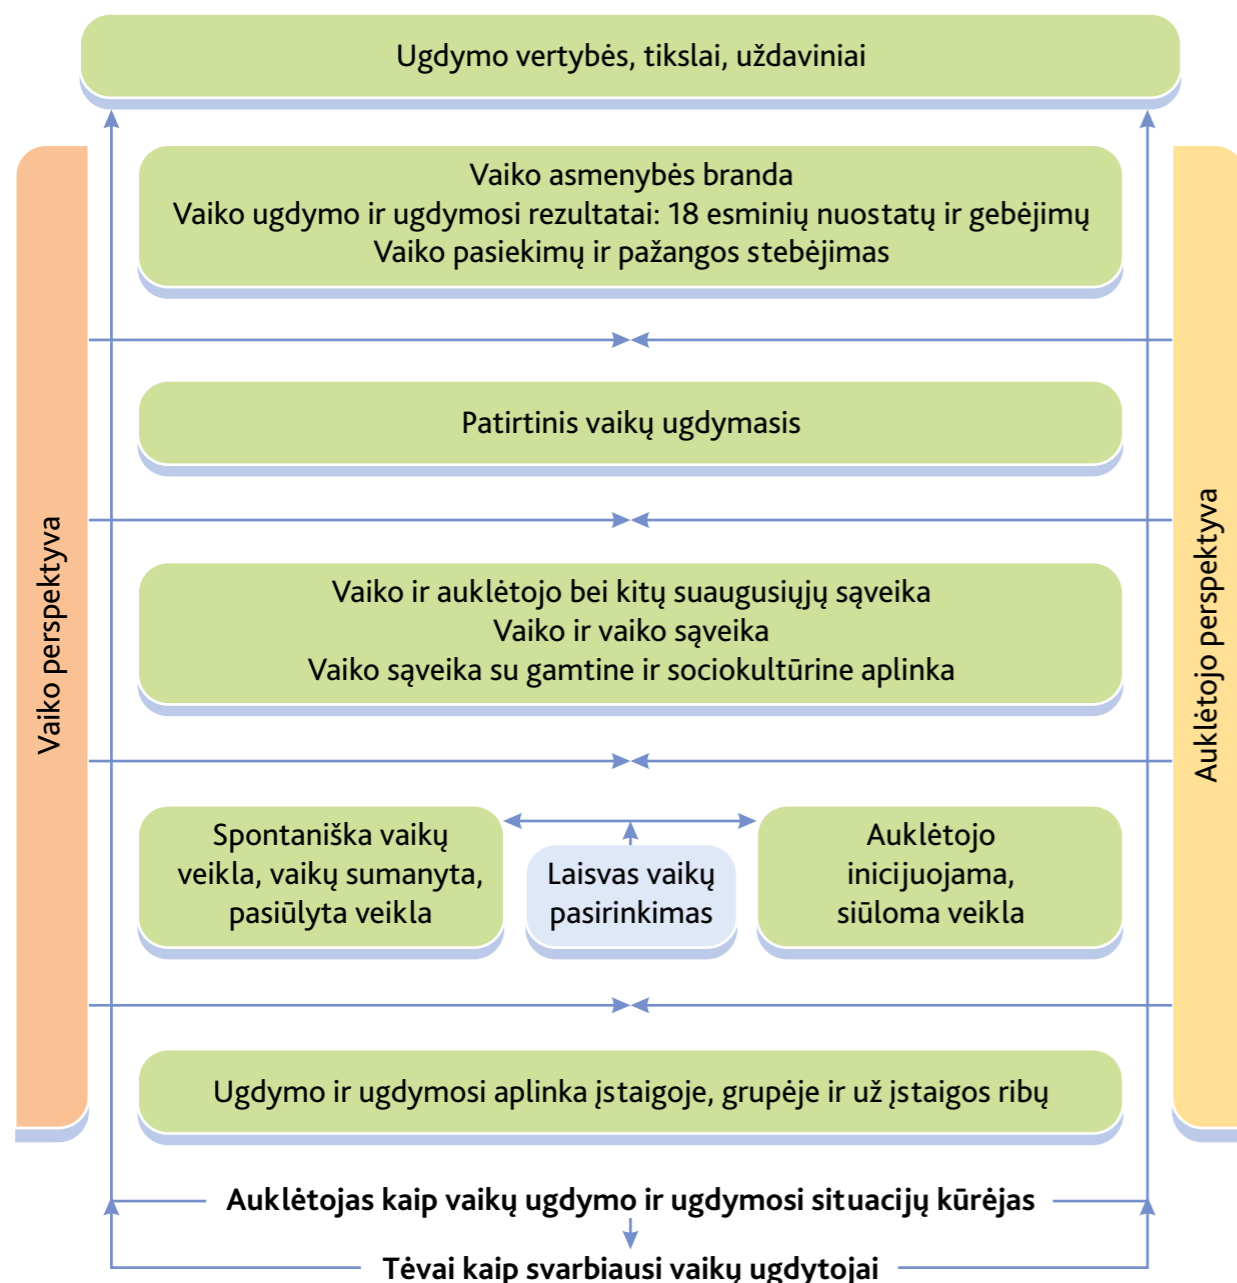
Ugdymo vertybės, tikslai, uždaviniai

Vaiko perspektyva

Auklėtojo perspektyva

Vaiko asmenybės branda
Vaiko ugdymo ir ugdymosi rezultatai: 18 esminių nuostatų ir gebėjimų
Vaiko pasiekimų ir pažangos stebėjimas

Patirtinis vaikų ugdymasis

Vaiko ir auklėtojo bei kitų suaugusiųjų sąveika
Vaiko ir vaiko sąveika
Vaiko sąveika su gamtine ir sociokultūrine aplinka

Spontaniška vaikų veikla, vaikų sumanyta, pasiūlyta veikla

Laisvas vaikų pasirinkimas

Auklėtojo inicijuojama, siūloma veikla

Ugdymo ir ugdymosi aplinka įstaigoje, grupėje ir už įstaigos ribų

Auklėtojas kaip vaikų ugdymo ir ugdymosi situacijų kūrėjas

Tėvai kaip svarbiausi vaikų ugdytojai